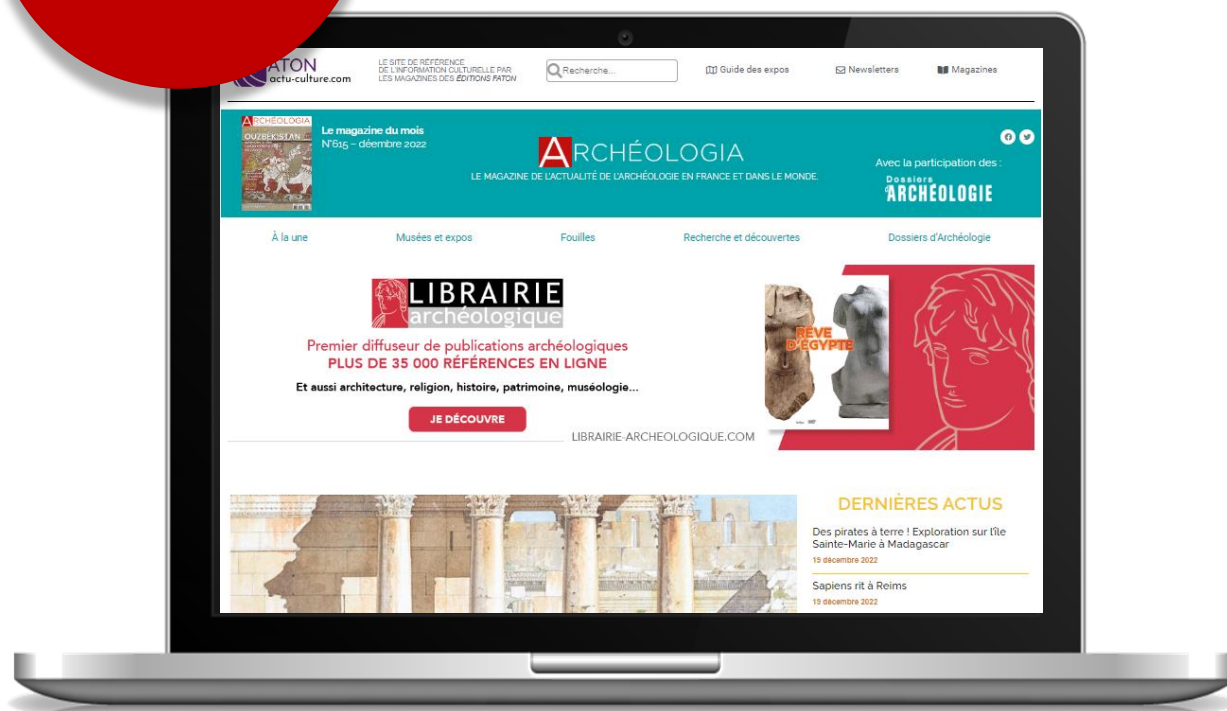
ATON
actu-culture.com

LE SITE DE RÉFÉRENCE DE L'INFORMATION CULTURELLE PAR LES MAGAZINES DES ÉDITIONS FATON

Recherche...

Guide des expos

Newsletters

Magazines

ARCHÉOLOGIA
OUZBÉKISTAN

Le magazine du mois
N°615 – décembre 2022

ARCHÉOLOGIA
LE MAGAZINE DE L'ACTUALITÉ DE L'ARCHÉOLOGIE EN FRANCE ET DANS LE MONDE

Avec la participation des :
Dossiers d'ARCHÉOLOGIE

À la une

Musées et expos

Fouilles

Recherche et découvertes

Dossiers d'Archéologie

LIBRAIRIE archéologique

Premier diffuseur de publications archéologiques
PLUS DE 35 000 RÉFÉRENCES EN LIGNE

Et aussi architecture, religion, histoire, patrimoine, muséologie...

JE DÉCOUVRE

LIBRAIRIE-ARCHEOLOGIQUE.COM

RÊVE D'ÉGYPTE

DERNIÈRES ACTUS

Des pirates à terre ! Exploration sur l'île Sainte-Marie à Madagascar
15 décembre 2022

Sapiens rit à Reims
13 décembre 2022